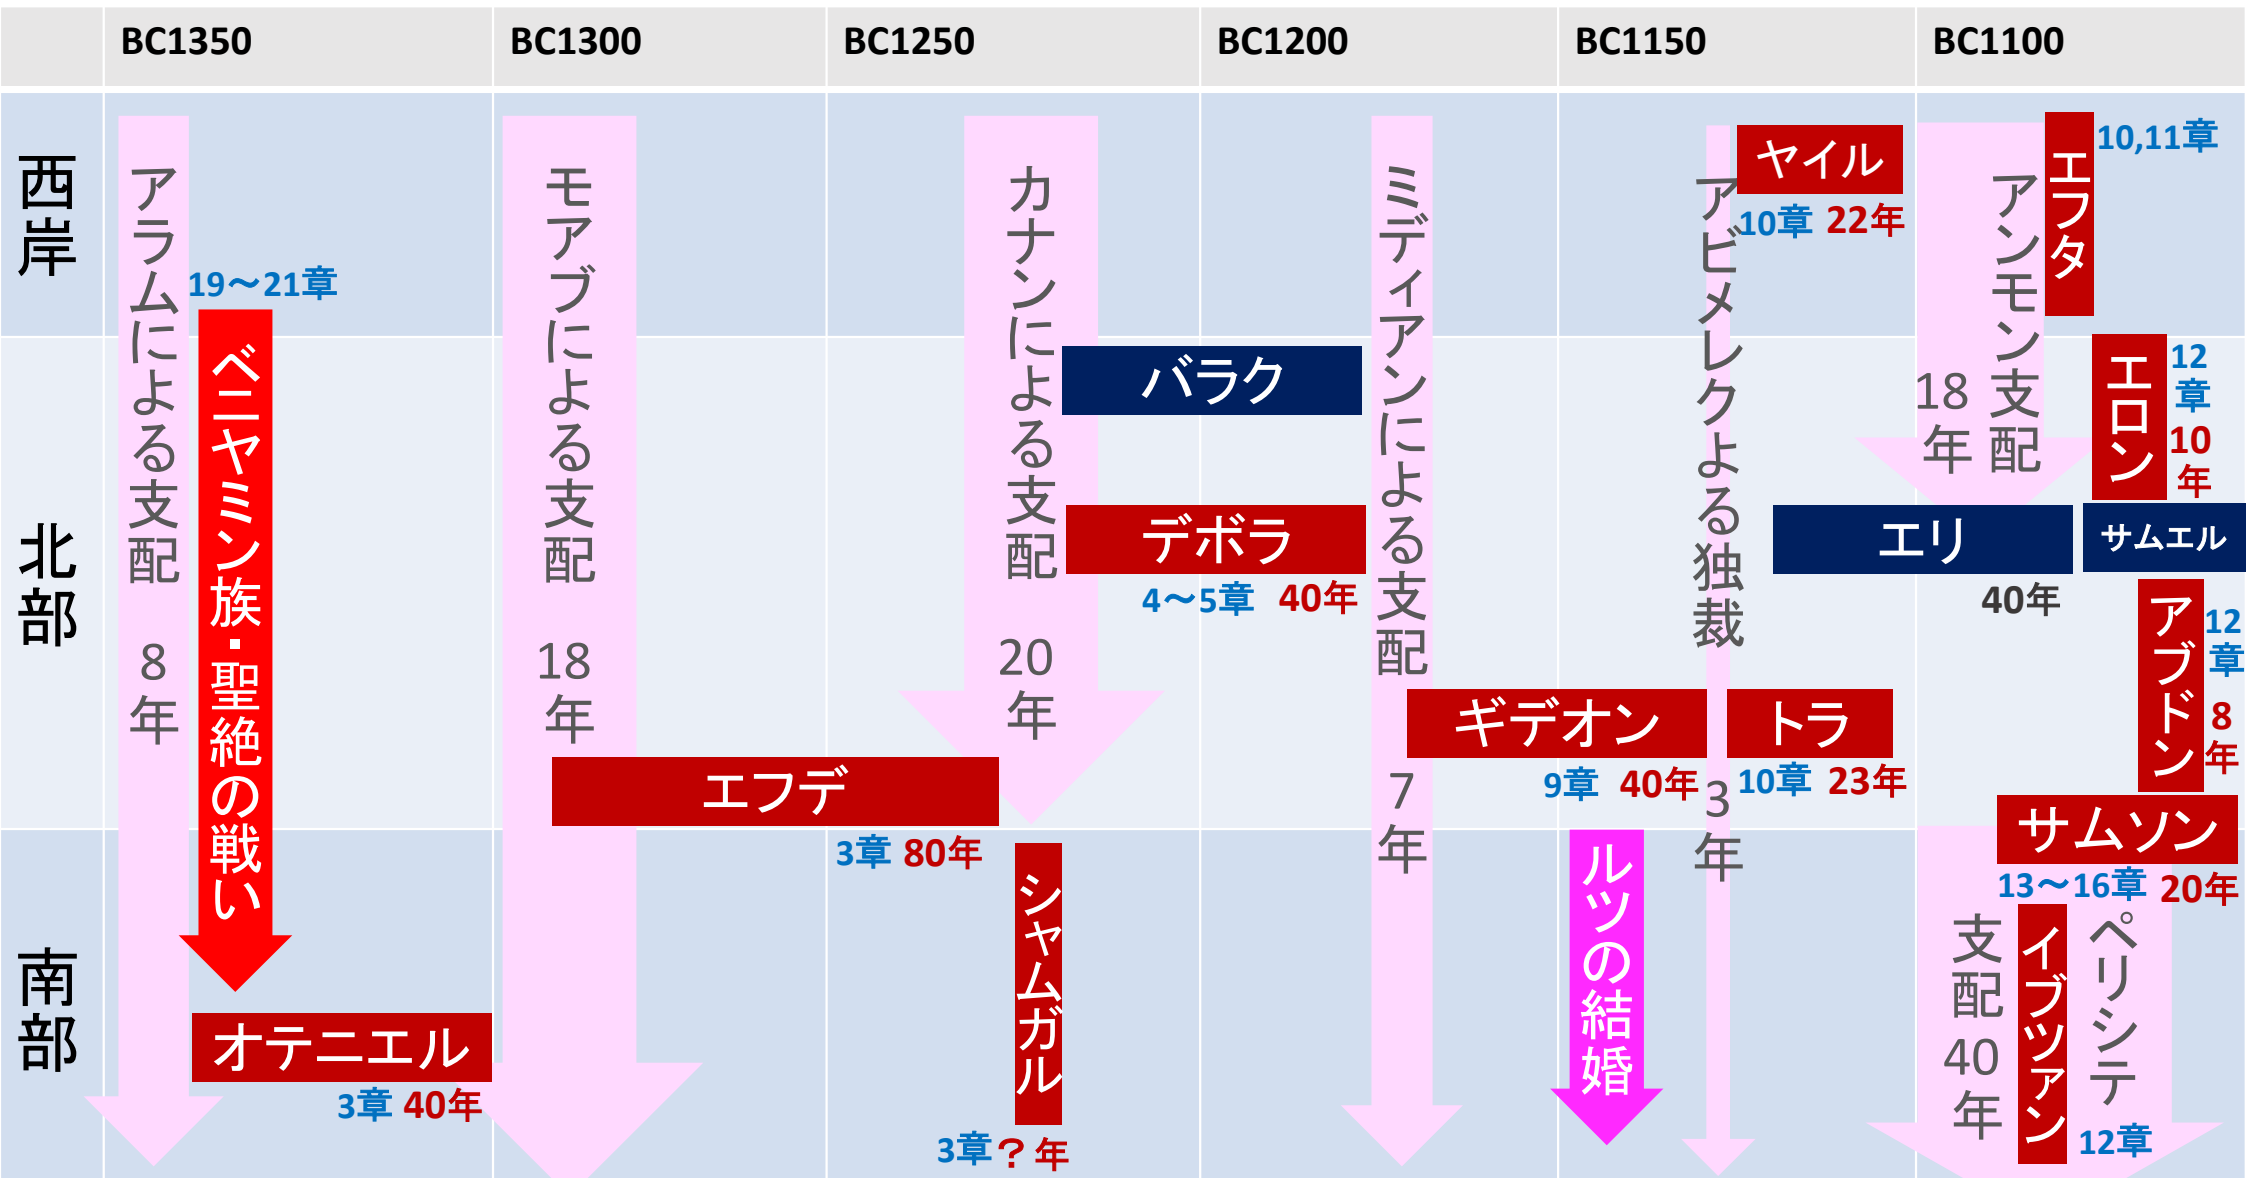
| | BC1350 | BC1300 | BC1250 | BC1200 | BC1150 | BC1100 |
|---|---|---|---|---|---|---|

西岸

北部

南部

アラムによる支配 8年

19〜21章

ベニヤミン族・聖絶の戦い

オテニエル

3章 40年

モアブによる支配 18年

エフデ

3章 80年

カナンによる支配 20年

シャムガル

3章？年

バラク

デボラ

4〜5章 40年

ミディアンによる支配 7年

ギデオン

9章 40年

ルツの結婚

アビメレクよる独裁 3年

ヤイル

10章 22年

トラ

10章 23年

アンモン支配 18年

エフタ

10,11章

エロン

12章 10年

エリ

40年

サムエル

アブドン

12章 8年

サムソン

13〜16章 20年

ペリシテ支配 40年

イブツァン

12章